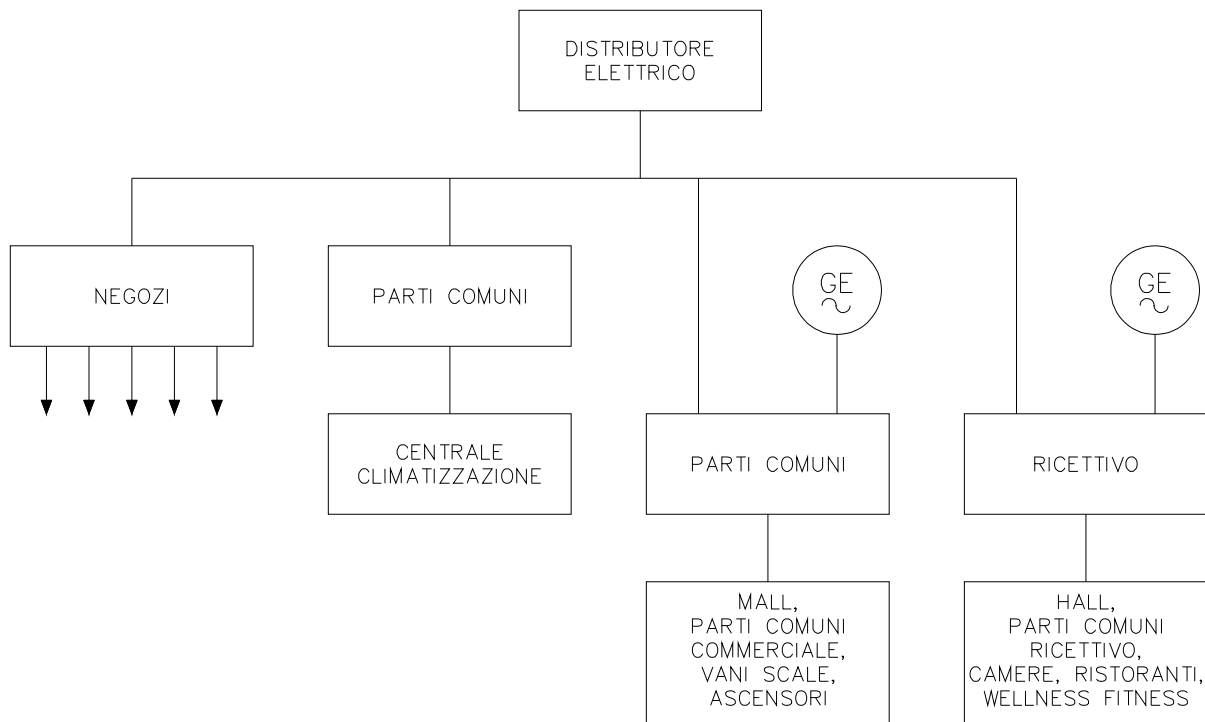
DISTRIBUTORE ELETTRICO

NEGOZI

PARTI COMUNI

CENTRALE CLIMATIZZAZIONE

GE
~

PARTI COMUNI

MALL, PARTI COMUNI COMMERCIALE, VANI SCALE, ASCENSORI

GE
~

RICETTIVO

HALL, PARTI COMUNI RICETTIVO, CAMERE, RISTORANTI, WELLNESS FITNESS